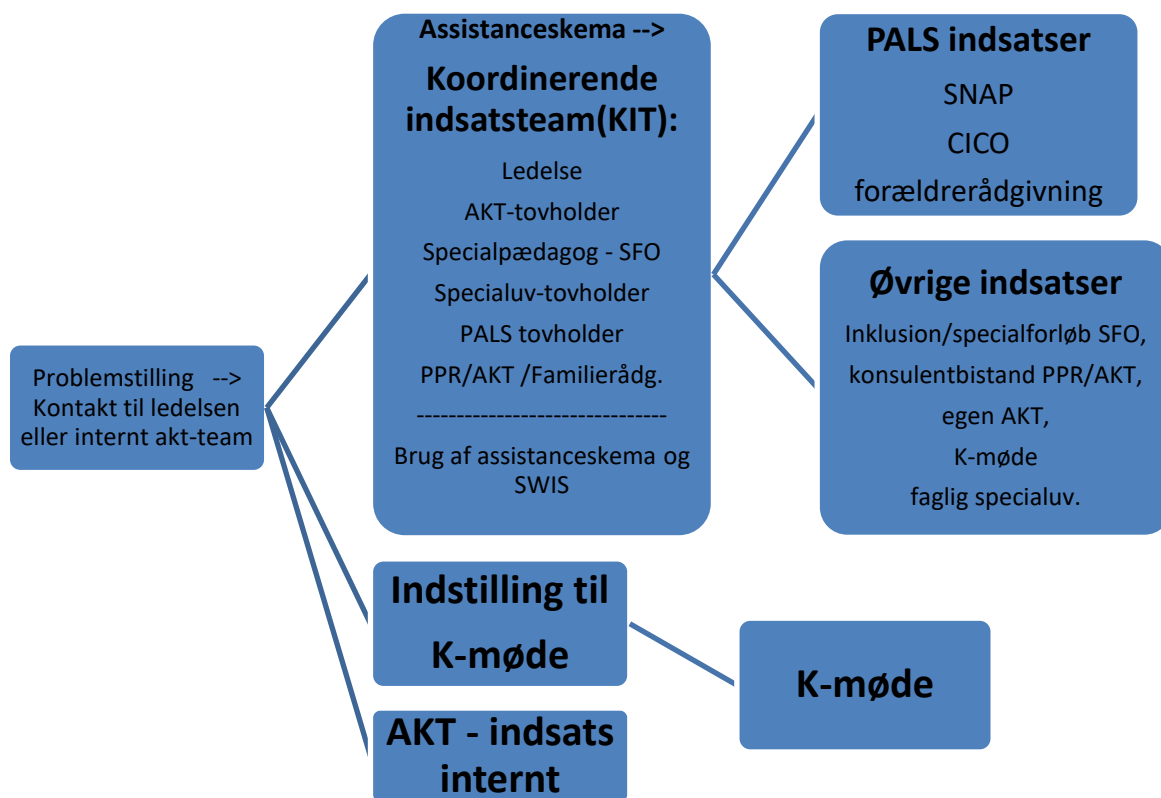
Problemstilling --> Kontakt til ledelsen eller internt akt-team

Assistanceskema -->

Koordinerende indsatsteam(KIT):

Ledelse

AKT-tovholder

Specialpædagog - SFO

Specialuv-tovholder

PALS tovholder

PPR/AKT /Familierådg.

-------------------------------

Brug af assistanceskema og SWIS

PALS indsatser

SNAP

CICO

forældrerådgivning

Øvrige indsatser

Inklusion/specialforløb SFO,

konsulentbistand PPR/AKT,

egen AKT,

K-møde

faglig specialuv.

Indstilling til K-møde

K-møde

AKT - indsats internt